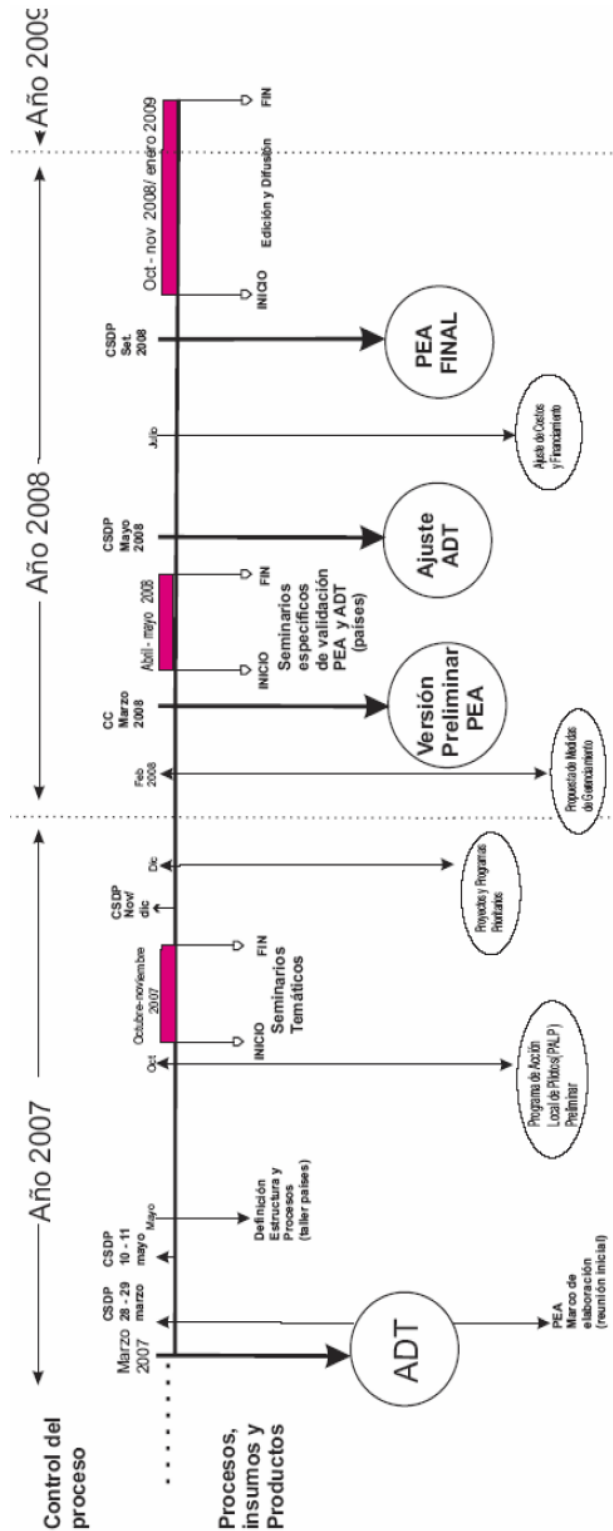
Control del proceso

Procesos, insumos y Productos

Año 2007

Año 2008

Año 2009

Marzo 2007

CSDP 28 - 29 marzo

CSDP 10 - 11 mayo

Mayo

Oct

Octubre-noviembre 2007

CSDP Nov/ dic

Dic

Feb 2008

CC Marzo 2008

Abril - mayo 2008

CSDP Mayo 2008

Julio

CSDP Set. 2008

Oct - nov 2008/ enero 2009

ADT

PEA Marco de elaboración (reunión inicial)

Definición Estructura y Procesos (taller países)

Programa de Acción Local de Pilotos (PALP) Preliminar

INICIO Seminarios Temáticos FIN

Proyectos y Programas Prioritarios

Propuesta de Medidas de Gerenciamiento

Versión Preliminar PEA

INICIO Seminarios específicos de validación PEA y ADT (países) FIN

Ajuste ADT

Ajuste de Costos y Financiamiento

PEA FINAL

INICIO Edición y Difusión FIN